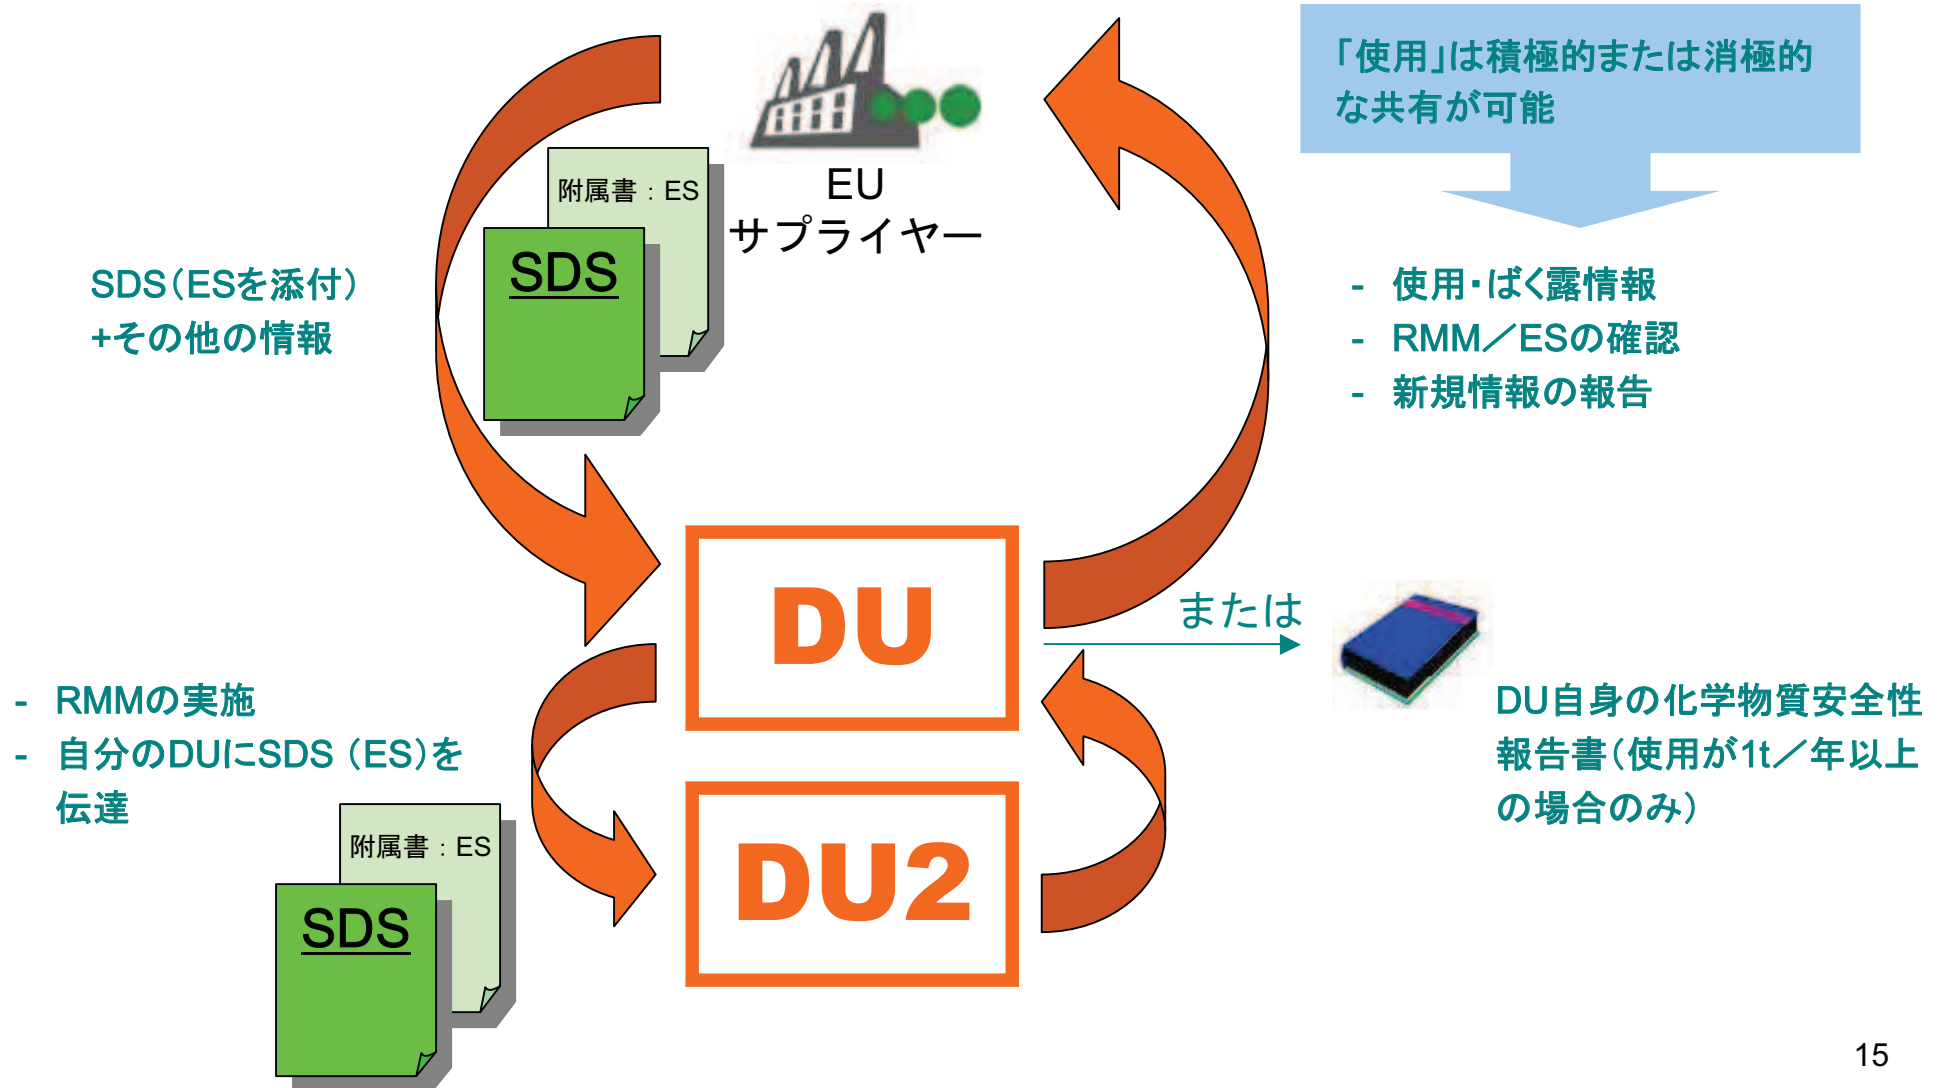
EU
サプライヤー

「使用」は積極的または消極的な共有が可能

附属書：ES

SDS

SDS（ESを添付）
+その他の情報

- 使用・ばく露情報
- RMM／ESの確認
- 新規情報の報告

DU

または

DU自身の化学物質安全性報告書（使用が1t／年以上の場合のみ）

- RMMの実施
- 自分のDUにSDS（ES)を伝達

附属書：ES

SDS

DU2

15